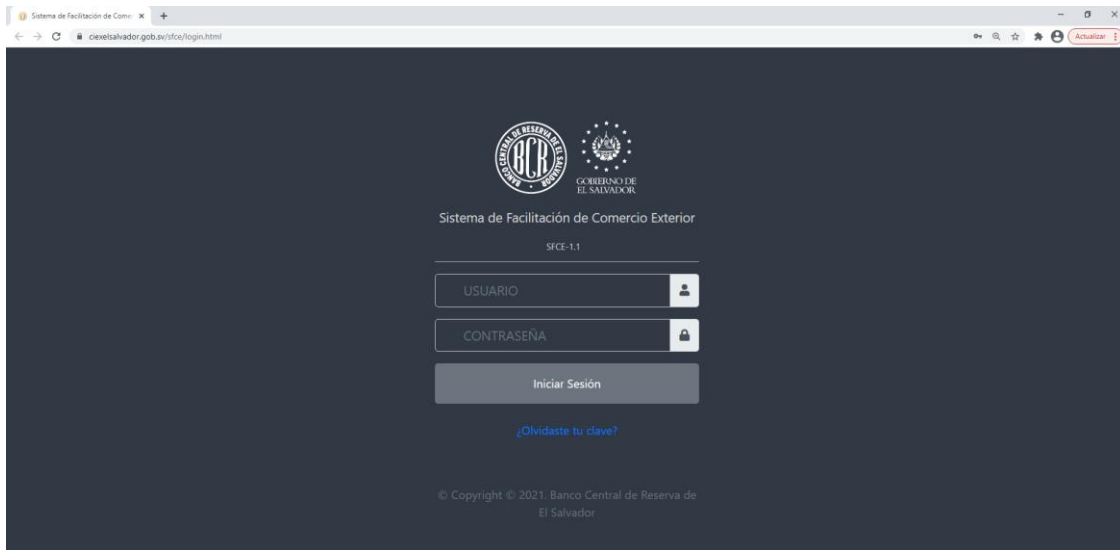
Sistema de Facilitación de Comer ×
+
ciexelsalvador.gob.sv/sfce/login.html
Actualizar

BANCO CENTRAL DE RESERVA DE EL SALVADOR
BCR

GOBIERNO DE
EL SALVADOR

Sistema de Facilitación de Comercio Exterior

SFCE-1.1

USUARIO

CONTRASEÑA

Iniciar Sesión

¿Olvidaste tu clave?

© Copyright © 2021. Banco Central de Reserva de El Salvador